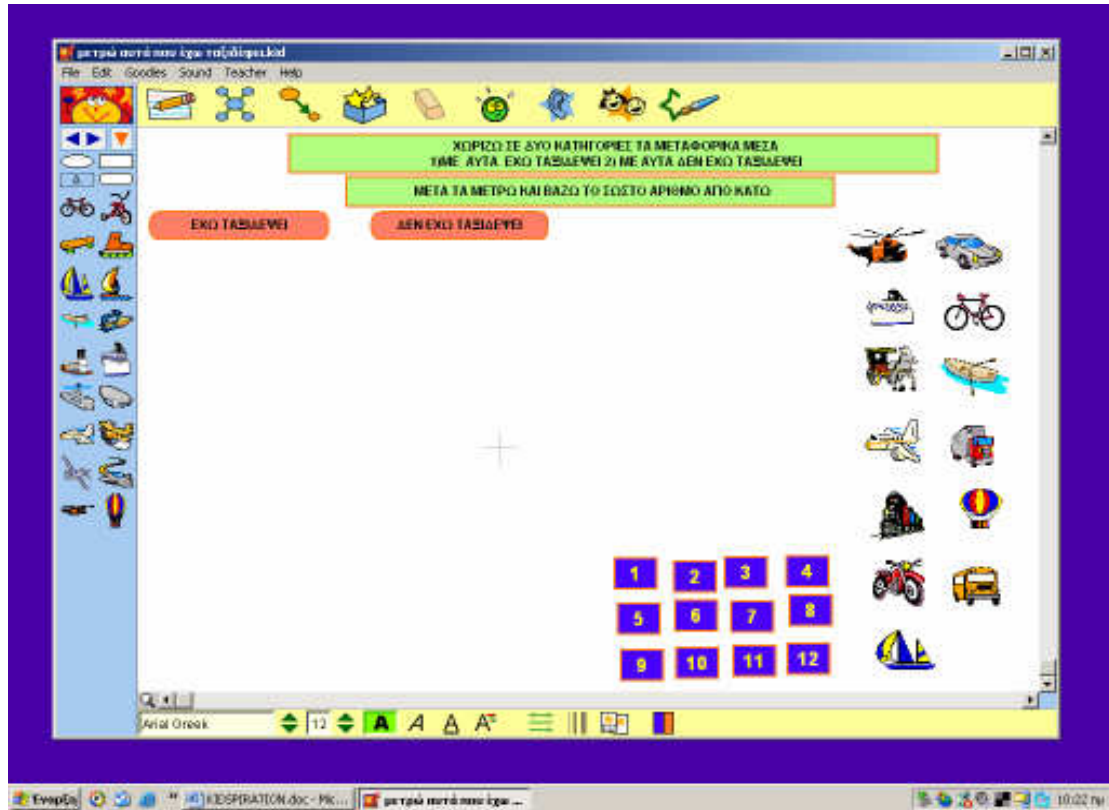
μετρώ αυτά που έχω ταξιδέψει.kid

File Edit Goodies Sound Teacher Help

ΧΩΡΙΖΩ ΣΕ ΔΥΟ ΚΑΤΗΓΟΡΙΕΣ ΤΑ ΜΕΤΑΦΟΡΙΚΑ ΜΕΣΑ
1)ΜΕ ΑΥΤΑ ΕΧΩ ΤΑΞΙΔΕΨΕΙ 2) ΜΕ ΑΥΤΑ ΔΕΝ ΕΧΩ ΤΑΞΙΔΕΨΕΙ

ΜΕΤΑ ΤΑ ΜΕΤΡΩ ΚΑΙ ΒΑΖΩ ΤΟ ΣΩΣΤΟ ΑΡΙΘΜΟ ΑΠΟ ΚΑΤΩ

ΕΧΩ ΤΑΞΙΔΕΨΕΙ

ΔΕΝ ΕΧΩ ΤΑΞΙΔΕΨΕΙ

1 2 3 4
5 6 7 8
9 10 11 12

Arial Greek 12

Έναρξη KIDSPIRATION.doc - Mic... μετρώ αυτά που έχω ... 10:02 πμ